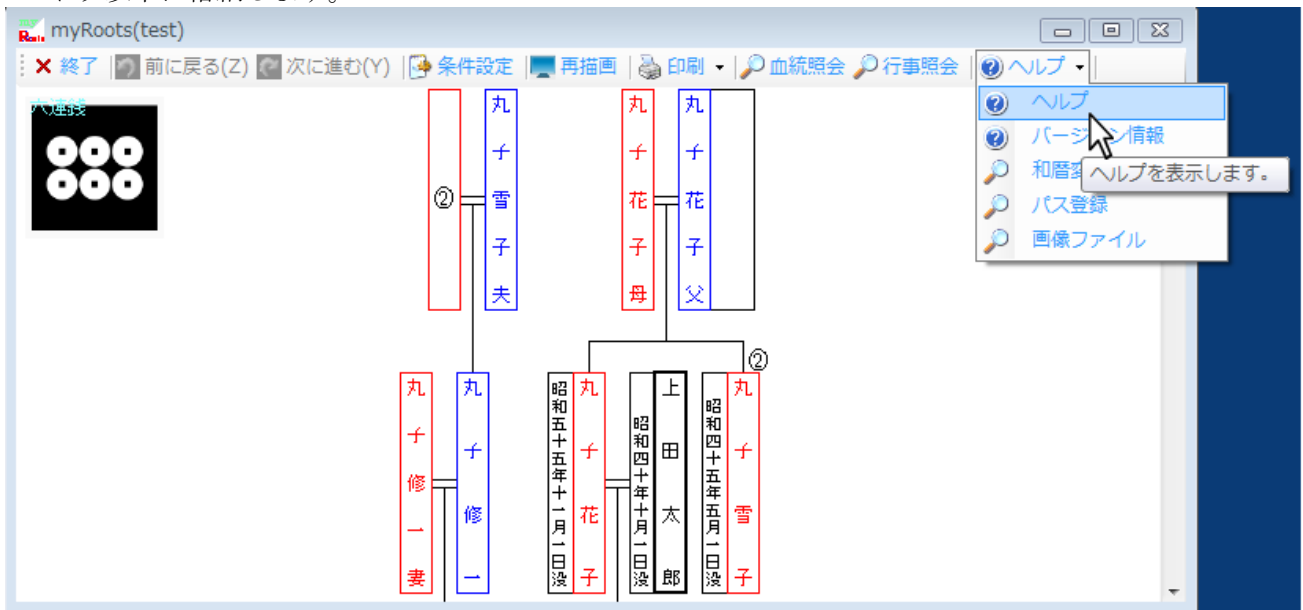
myRoots(test)

終了 前に戻る(Z) 次に進む(Y) 条件設定 再描画 印刷 血統照会 行事照会 ヘルプ

ヘルプ
バージョン情報
和暦変
パス登録
画像ファイル

ヘルプを表示します。

六連銭

②

丸子雪子夫

丸子花子母

丸子花子父

②

丸子修一妻

丸子修一

昭和五十五年十一月一日没

丸子花子

昭和四十年十月一日没

上田太郎

昭和四十五年五月一日没

丸子雪子